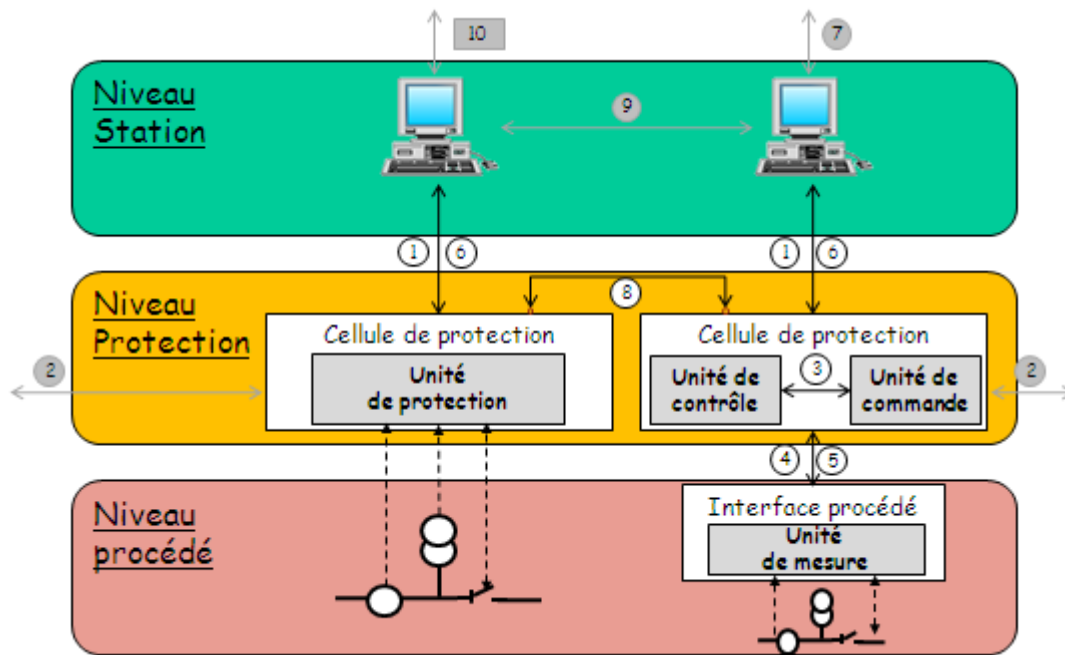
10

7

Niveau Station

9

1 6

1 6

Niveau Protection

8

Cellule de protection

Unité de protection

Cellule de protection

Unité de contrôle

3

Unité de commande

2

2

4 5

Niveau procédé

Interface procédé

Unité de mesure